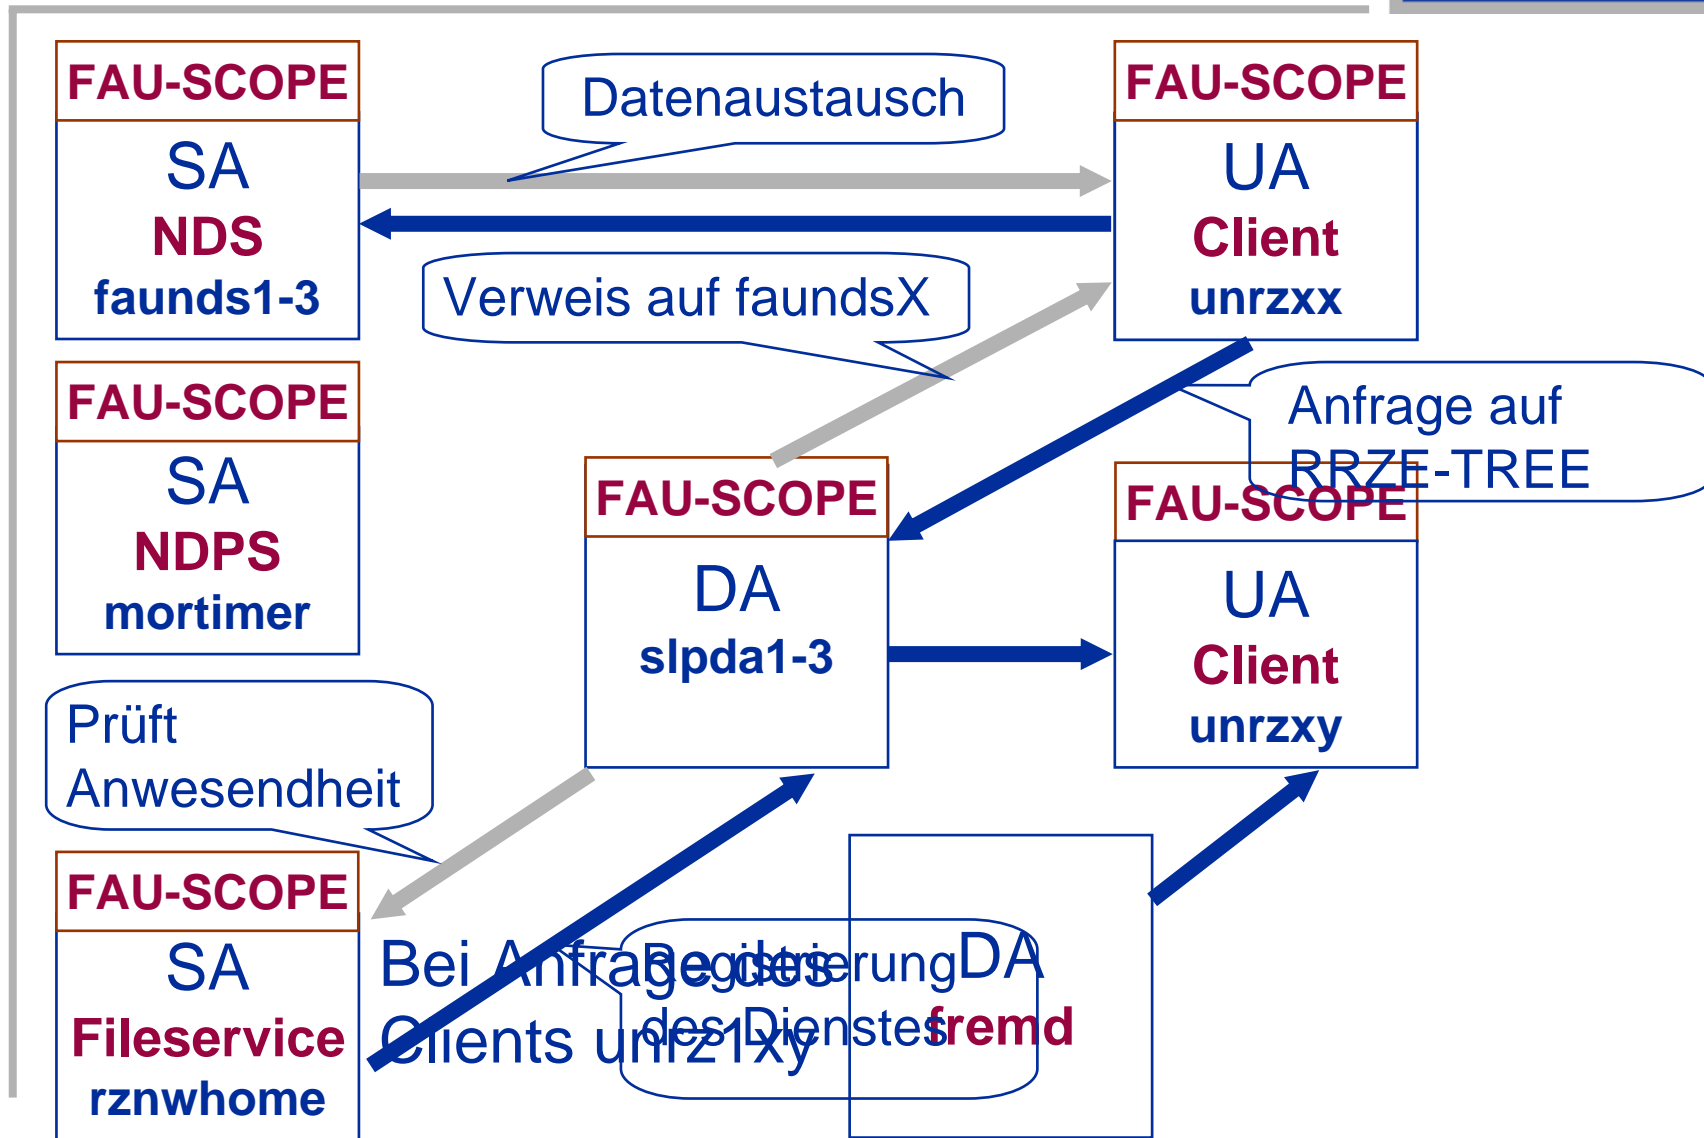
FAU-SCOPE
SA
NDS
faunds1-3

Datenaustausch

FAU-SCOPE
UA
Client
unrzxx

Verweis auf faundsX

FAU-SCOPE
SA
NDPS
mortimer

Anfrage auf RRZE-TREE

FAU-SCOPE
DA
slpda1-3

FAU-SCOPE
UA
Client
unrzxy

Prüft Anwesendheit

FAU-SCOPE
SA
Fileservice
rznwhome

Bei Anfrage des Clients unrz1xy

Registrierung des Dienstes

DA
fremd